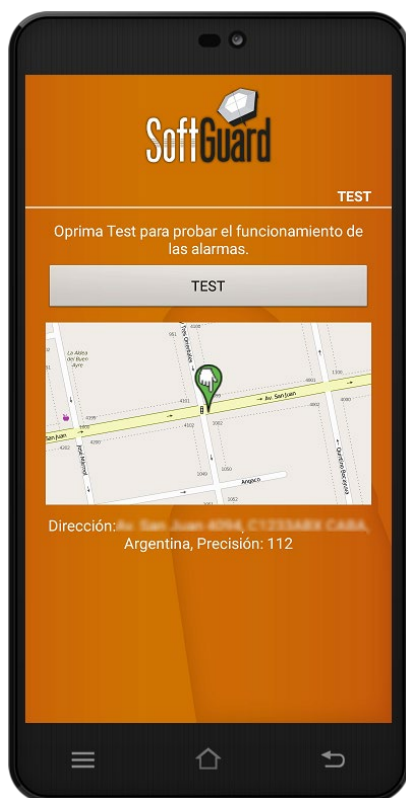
SoftGuard

TEST

Oprima Test para probar el funcionamiento de las alarmas.

TEST

La Abeja del Buen Ayre

Tres Ordenanzas

Av. San Juan

San Juan

Pasco

Quintino Bocayuva

Angaco

Dirección: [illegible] Argentina, Precisión: 112